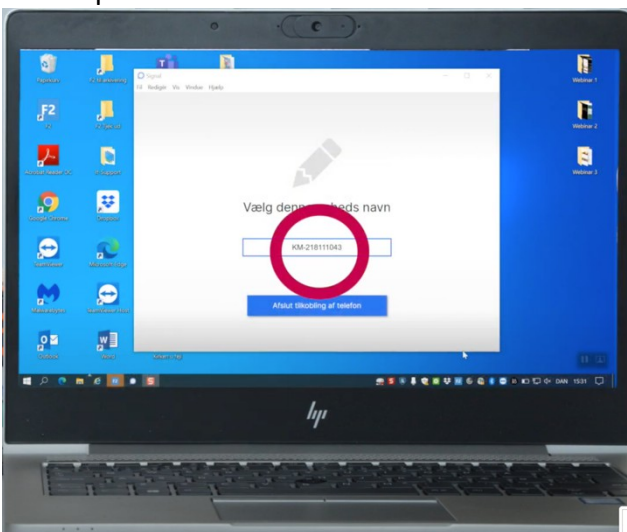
Signal

Fil Redigér Vis Vindue Hjælp

Vælg denne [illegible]eds navn

KM-218111043

Afslut tilkobling af telefon

Papirkurv

F2

Acrobat Reader DC

Google Chrome

TeamViewer

Malwarebytes

Outlook

Microsoft Edge

Dropbox

Word

Webinar 1

Webinar 2

Webinar 3

DAN 15:31

hp